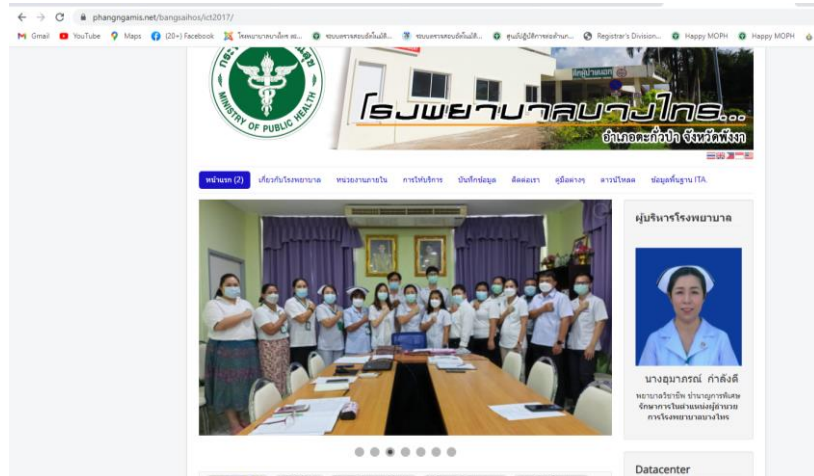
phangngamis.net/bangsaihos/ict2017/

Gmail YouTube Maps (20+) Facebook โรงพยาบาลบางไทร สธ... ระบบตรวจสอบสิทธิ์ออนไลน์... ระบบตรวจสอบสิทธิ์ออนไลน์... ศูนย์ปฏิบัติการกองทัพภาค... Registrar's Division... Happy MOPH Happy MOPH

MINISTRY OF PUBLIC HEALTH

โรงพยาบาลบางไทร...
อำเภอตะกั่วป่า จังหวัดพังงา

หน้าแรก (2) เกี่ยวกับโรงพยาบาล หน่วยงานภายใน การให้บริการ บันทึกข้อมูล ติดต่อเรา คู่มือต่างๆ ดาวน์โหลด ข้อมูลพื้นฐาน ITA

ผู้บริหารโรงพยาบาล

นางอุมาภรณ์ กำลังดี
พยาบาลวิชาชีพ ชำนาญการพิเศษ รักษาการในตำแหน่งผู้อำนวยการโรงพยาบาลบางไทร

Datacenter